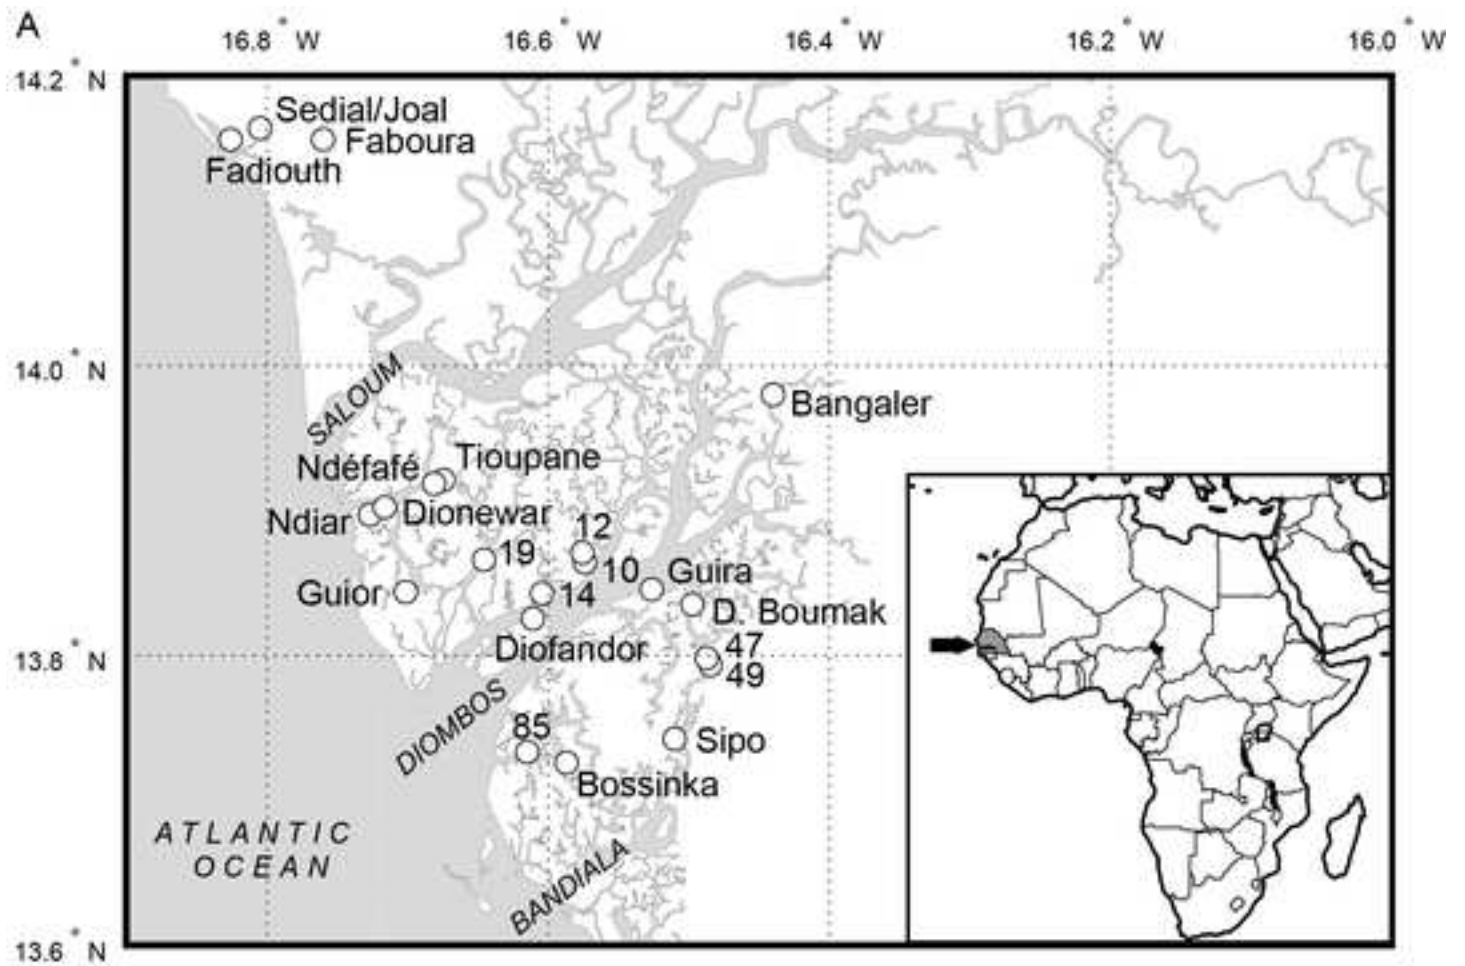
A

16.8° W
16.6° W
16.4° W
16.2° W
16.0° W

14.2° N
14.0° N
13.8° N
13.6° N

Sedial/Joal
Faboura
Fadiouth
SALOUM
Bangaler
Ndéfafé
Tioupane
Ndiar
Dionewar
12
19
10
Guira
Guior
14
D. Boumak
Diofandor
47
49
DIOMBOS
85
Sipo
Bossinka
ATLANTIC OCEAN
BANDIALA